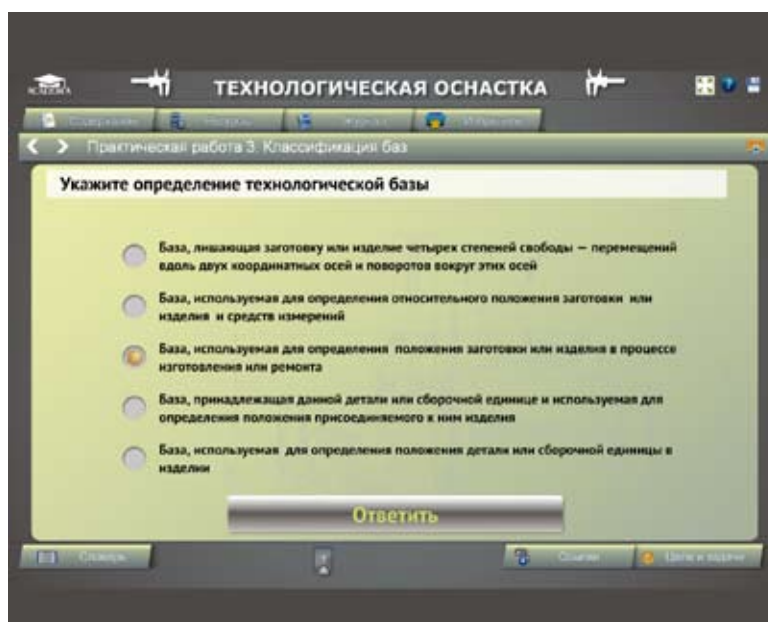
ТЕХНОЛОГИЧЕСКАЯ ОСНАСТКА

Содержание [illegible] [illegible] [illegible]

Практическая работа 3. Классификация баз

Укажите определение технологической базы

База, лишающая заготовку или изделие четырех степеней свободы — перемещений вдоль двух координатных осей и поворотов вокруг этих осей

База, используемая для определения относительного положения заготовки или изделия и средств измерений

База, используемая для определения положения заготовки или изделия в процессе изготовления или ремонта

База, принадлежащая данной детали или сборочной единице и используемая для определения положения присоединяемого к ним изделия

База, используемая для определения положения детали или сборочной единицы в изделии

Ответить

Словарь

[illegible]

Цели и задачи